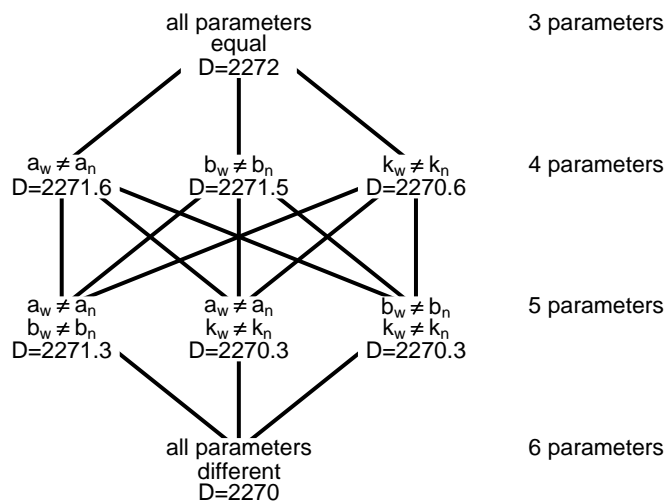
all parameters equal
D=2272

3 parameters

$a_w \neq a_n$
D=2271.6

$b_w \neq b_n$
D=2271.5

$k_w \neq k_n$
D=2270.6

4 parameters

$a_w \neq a_n$
$b_w \neq b_n$
D=2271.3

$a_w \neq a_n$
$k_w \neq k_n$
D=2270.3

$b_w \neq b_n$
$k_w \neq k_n$
D=2270.3

5 parameters

all parameters different
D=2270

6 parameters